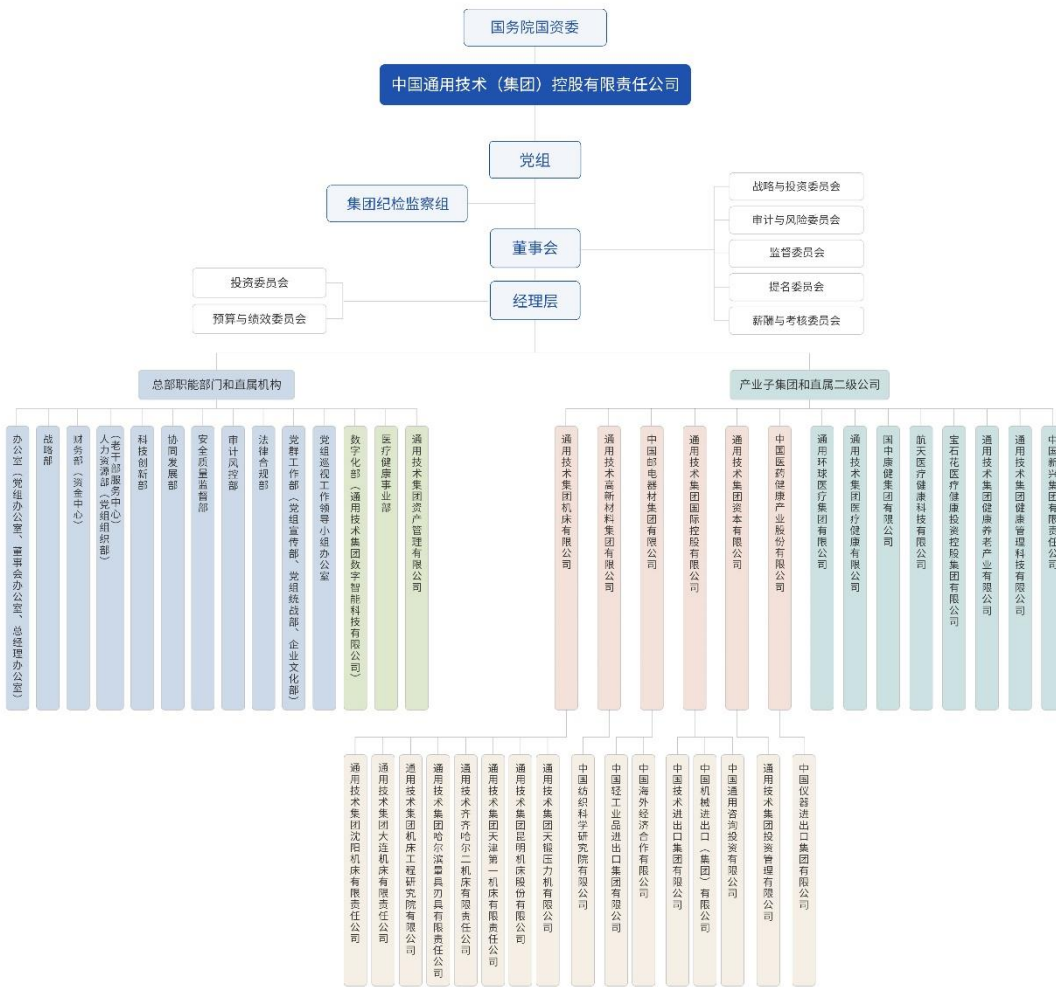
国务院国资委

中国通用技术（集团）控股有限责任公司

党组

集团纪检监察组

战略与投资委员会
审计与风险委员会
监督委员会
提名委员会
薪酬与考核委员会

董事会

投资委员会
预算与绩效委员会

经理层

总部职能部门和直属机构

办公室（党组办公室、董事会办公室、总经理办公室）
战略部
财务部（资金中心）
人力资源部（党组组织部）（老干部服务中心）
科技创新部
协同发展部
安全质量监督部
审计风控部
法律合规部
党群工作部（党组宣传部、党组统战部、企业文化部）
党组巡视工作领导小组办公室
数字化部（通用技术集团数字智能科技有限公司）
医疗健康事业部
通用技术集团资产管理有限公司

产业子集团和直属二级公司

通用技术集团机床有限公司
通用技术高新材料集团有限公司
中国邮电器材集团有限公司
通用技术集团国际控股有限公司
通用技术集团资本有限公司
中国医药健康产业股份有限公司
通用环球医疗集团有限公司
通用技术集团医疗健康有限公司
国中康健集团有限公司
航天医疗健康科技有限公司
宝石花医疗健康投资控股集团有限公司
通用技术集团健康养老产业有限公司
通用技术集团健康管理科技有限公司
中国新兴集团有限责任公司

通用技术集团沈阳机床有限责任公司
通用技术集团大连机床有限责任公司
通用技术集团机床工程研究院有限公司
通用技术集团哈尔滨量具刃具有限责任公司
通用技术齐齐哈尔二机床有限责任公司
通用技术集团天津第一机床有限责任公司
通用技术集团昆明机床股份有限公司
通用技术集团天锻压力机有限公司
中国纺织科学研究院有限公司
中国轻工业品进出口集团有限公司
中国海外经济合作有限公司
中国技术进出口集团有限公司
中国机械进出口（集团）有限公司
中国通用咨询投资有限公司
通用技术集团投资管理有限公司
中国仪器进出口集团有限公司